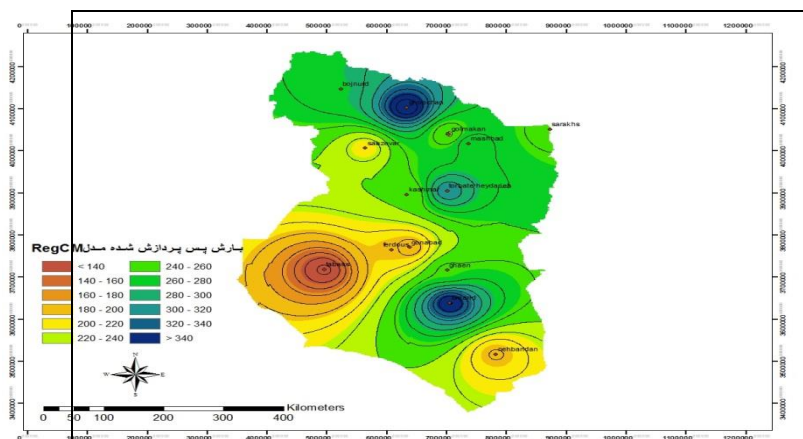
100000 200000 300000 400000 500000 600000 700000 800000 900000 1000000 1100000 1200000

4200000
4100000
4000000
3900000
3800000
3700000
3600000
3500000
3400000

bojnurd
quchan
golmakan
mashhad
sarakhs
sabzevar
kashmar
torbateheydarieh
ferdous
gonabad
tabas
ghaen
birjand
nehbandan

بارش پس پردازش شده مدل RegCM

| | |
|---|---|
| < 140 | 240 - 260 |
| 140 - 160 | 260 - 280 |
| 160 - 180 | 280 - 300 |
| 180 - 200 | 300 - 320 |
| 200 - 220 | 320 - 340 |
| 220 - 240 | > 340 |

N
W E
S

0 50 100 200 300 400 Kilometers

0 100000 200000 300000 400000 500000 600000 700000 800000 900000 1000000 1100000 1200000